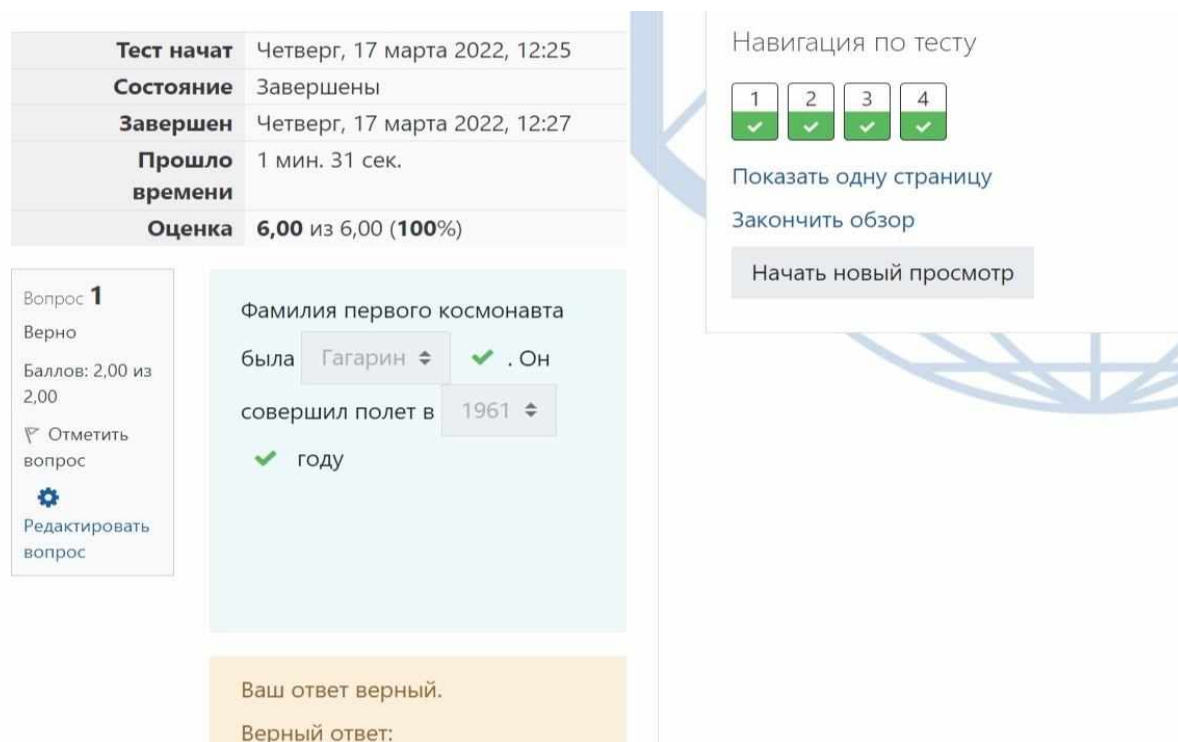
| | |
|---|---|
| Тест начат | Четверг, 17 марта 2022, 12:25 |
| Состояние | Завершены |
| Завершен | Четверг, 17 марта 2022, 12:27 |
| Прошло времени | 1 мин. 31 сек. |
| Оценка | **6,00** из 6,00 (**100**%) |

Вопрос **1**
Верно
Баллов: 2,00 из 2,00
Отметить вопрос
Редактировать вопрос

Фамилия первого космонавта была Гагарин . Он совершил полет в 1961 году

Ваш ответ верный.
Верный ответ:

Навигация по тесту
1 2 3 4
Показать одну страницу
Закончить обзор
Начать новый просмотр